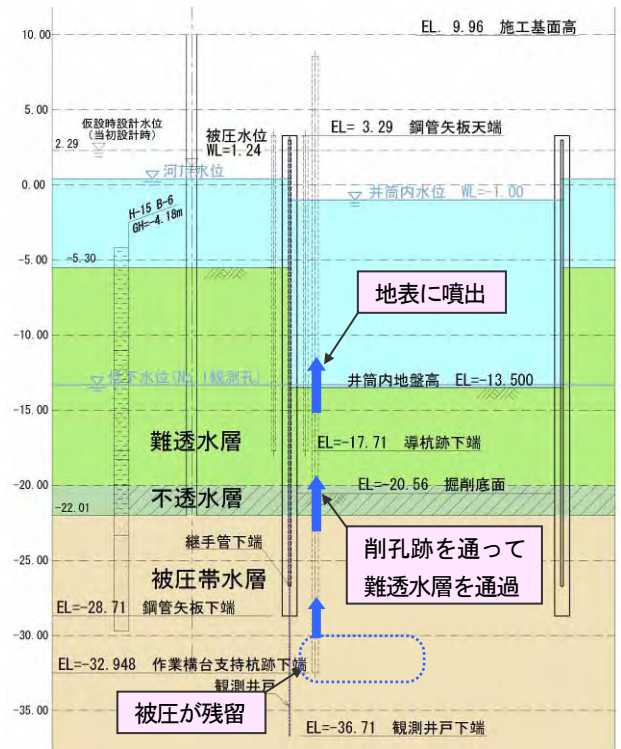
10.00
EL. 9.96 施工基面高
5.00
仮設時設計水位
(当初設計時)
2.29
被圧水位
WL=1.24
EL= 3.29 鋼管矢板天端
0.00
河川水位
井筒内水位 WL=-1.00
H-15 B-6
GH=-4.18m
-5.00
-5.30
地表に噴出
-10.00
地下水位(No.1観測孔)
井筒内地盤高 EL=-13.500
-15.00
難透水層
EL=-17.71 導杭跡下端
-20.00
EL=-20.56 掘削底面
不透水層
-22.01
削孔跡を通って
難透水層を通過
継手管下端
-25.00
被圧帯水層
EL=-28.71 鋼管矢板下端
-30.00
EL=-32.948 作業構台支持杭跡下端
観測井戸
被圧が残留
-35.00
EL=-36.71 観測井戸下端